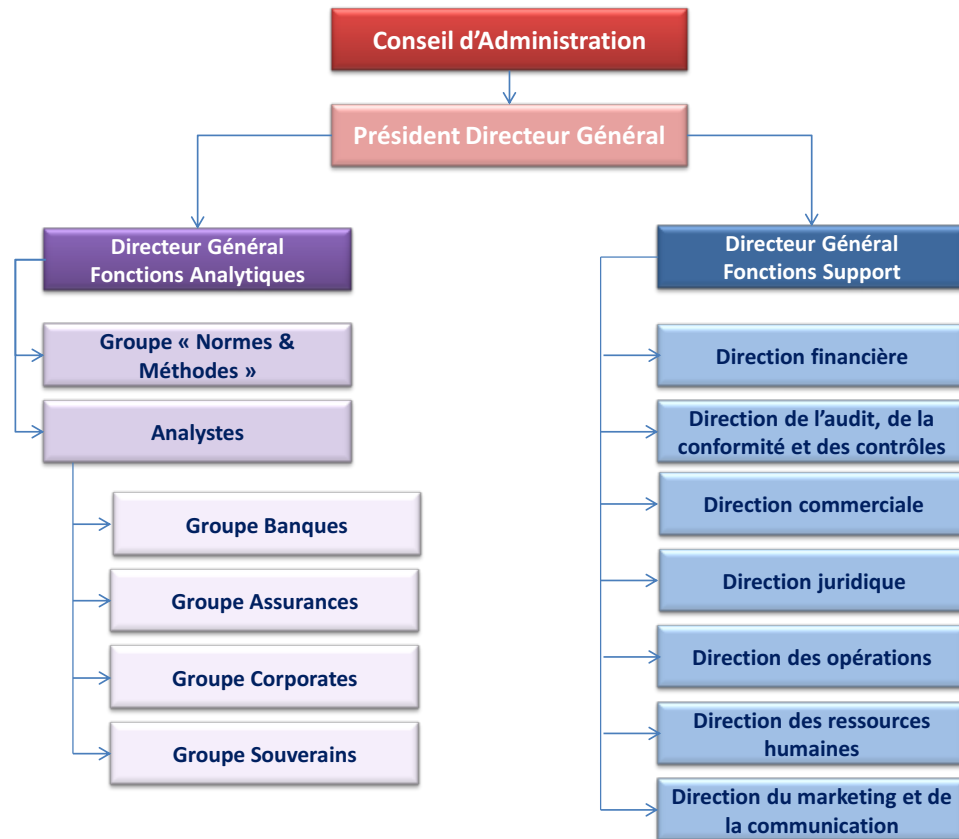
Conseil d’Administration

Président Directeur Général

Directeur Général Fonctions Analytiques

Groupe « Normes & Méthodes »

Analystes

Groupe Banques

Groupe Assurances

Groupe Corporates

Groupe Souverains

Directeur Général Fonctions Support

Direction financière

Direction de l’audit, de la conformité et des contrôles

Direction commerciale

Direction juridique

Direction des opérations

Direction des ressources humaines

Direction du marketing et de la communication